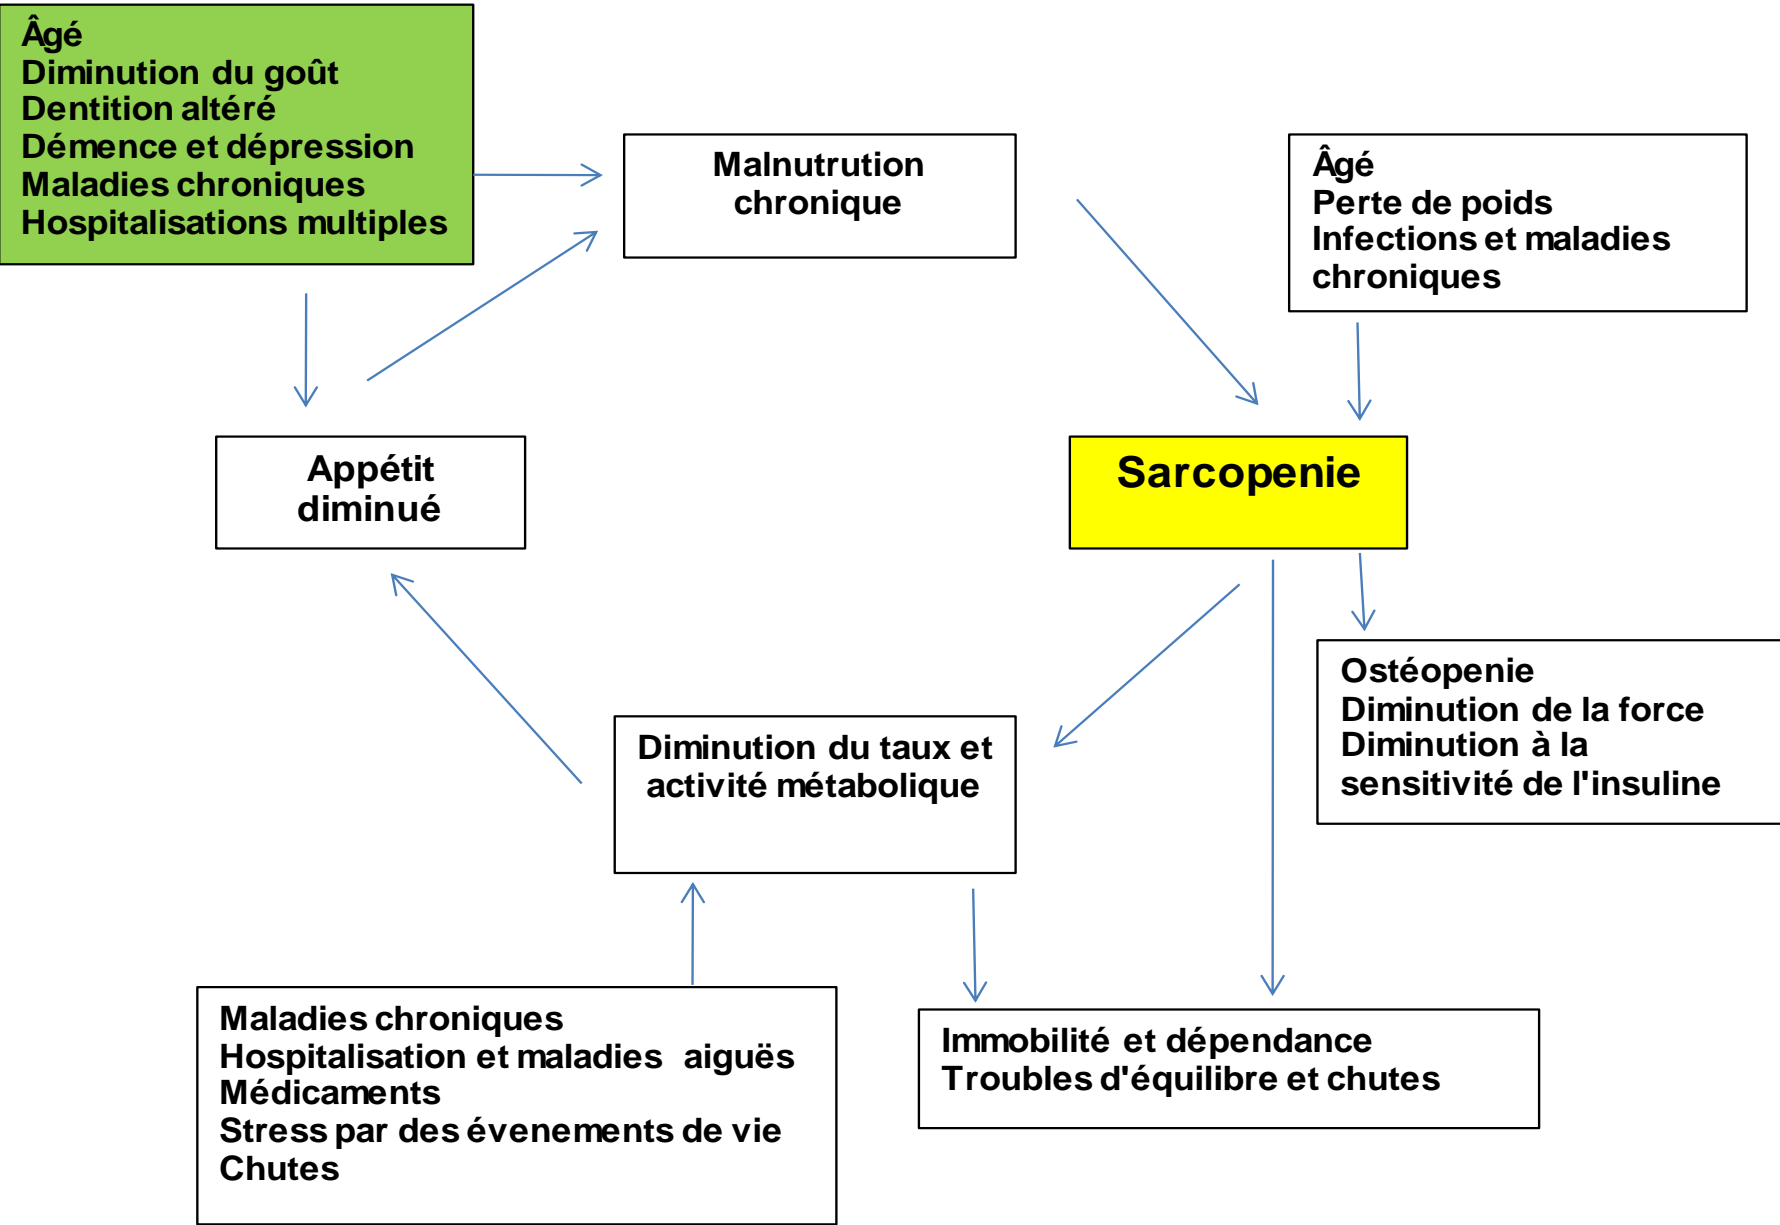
Âgé
Diminution du goût
Dentition altéré
Démence et dépression
Maladies chroniques
Hospitalisations multiples

Malnutrution chronique

Âgé
Perte de poids
Infections et maladies chroniques

Appétit diminué

Sarcopenie

Ostéopenie
Diminution de la force
Diminution à la sensitivité de l'insuline

Diminution du taux et activité métabolique

Maladies chroniques
Hospitalisation et maladies aiguës
Médicaments
Stress par des évenements de vie
Chutes

Immobilité et dépendance
Troubles d'équilibre et chutes